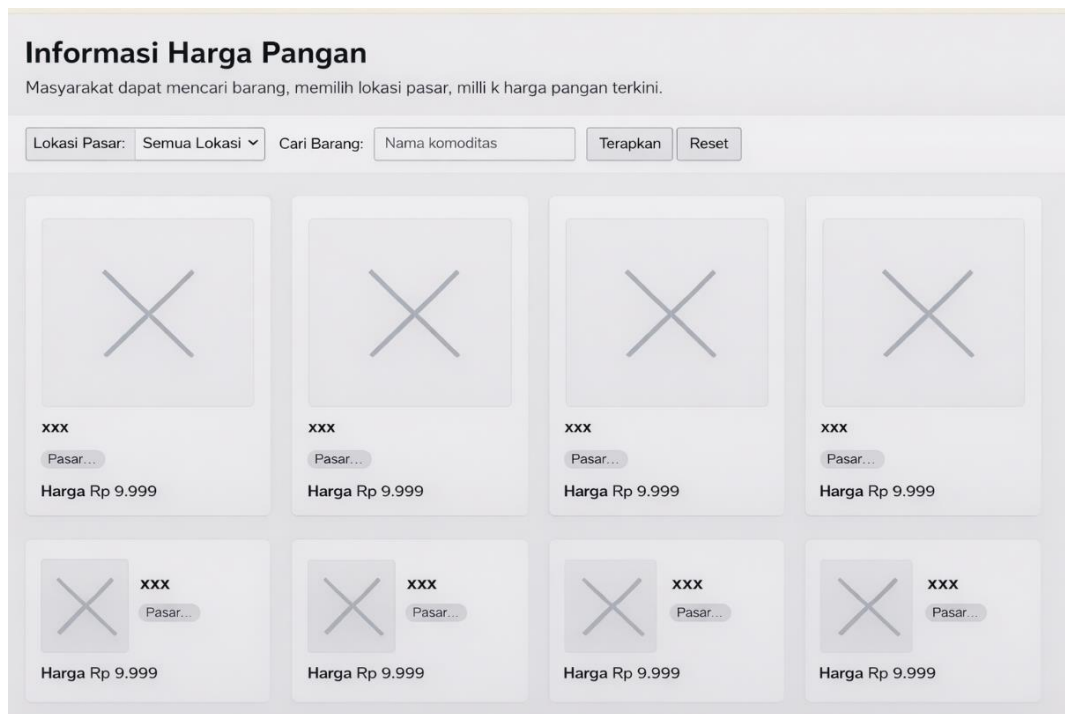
Informasi Harga Pangan

Masyarakat dapat mencari barang, memilih lokasi pasar, milli k harga pangan terkini.

Lokasi Pasar: Semua Lokasi Cari Barang: Nama komoditas Terapkan Reset

xxx
Pasar...
Harga Rp 9.999

xxx
Pasar...
Harga Rp 9.999

xxx
Pasar...
Harga Rp 9.999

xxx
Pasar...
Harga Rp 9.999

xxx
Pasar...
Harga Rp 9.999

xxx
Pasar...
Harga Rp 9.999

xxx
Pasar...
Harga Rp 9.999

xxx
Pasar...
Harga Rp 9.999